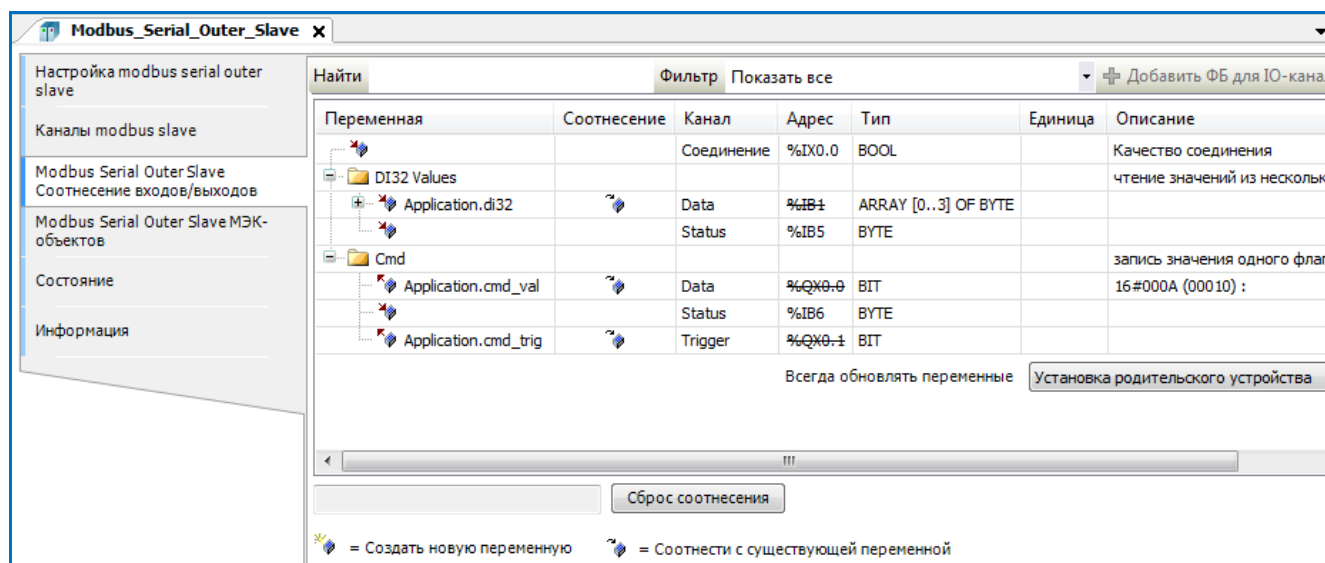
Modbus_Serial_Outer_Slave ×

Настройка modbus serial outer slave

Каналы modbus slave

Modbus Serial Outer Slave Соотнесение входов/выходов

Modbus Serial Outer Slave МЭК-объектов

Состояние

Информация

Найти

Фильтр Показать все

Добавить ФБ для IO-кана

| Переменная | Соотнесение | Канал | Адрес | Тип | Единица | Описание |
|---|---|---|---|---|---|---|
| | | Соединение | %IX0.0 | BOOL | | Качество соединения |
| DI32 Values | | | | | | чтение значений из нескольк |
| Application.di32 | | Data | %IB1 | ARRAY [0..3] OF BYTE | | |
| | | Status | %IB5 | BYTE | | |
| Cmd | | | | | | запись значения одного флаг |
| Application.cmd_val | | Data | %QX0.0 | BIT | | 16#000A (00010) : |
| | | Status | %IB6 | BYTE | | |
| Application.cmd_trig | | Trigger | %QX0.1 | BIT | | |

Всегда обновлять переменные Установка родительского устройства

III

Сброс соотнесения

= Создать новую переменную = Соотнести с существующей переменной